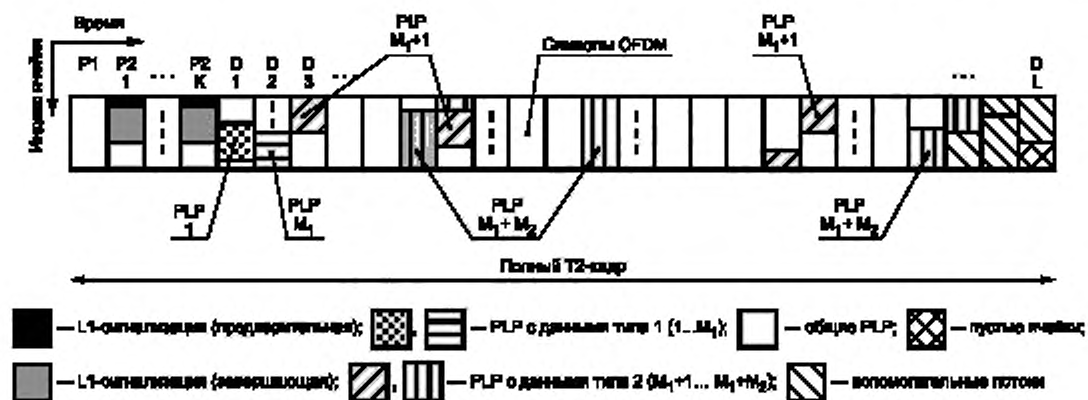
Время

Индекс ячейки

P1 P2 1 ... P2 K D 1 D 2 D 3 ...

PLP $M_1+1$

Символы OFDM

PLP $M_1+1$

... D L

PLP 1

PLP $M_1$

PLP $M_1+M_2$

PLP $M_1+M_2$

Полный T2-кадр

— L1-сигнализация (предварительная); , — PLP с данными типа 1 (1...$M_1$); — общие PLP; — пустые ячейки;

— L1-сигнализация (завершающая); , — PLP с данными типа 2 ($M_1$+1... $M_1$+$M_2$); — вспомогательные потоки